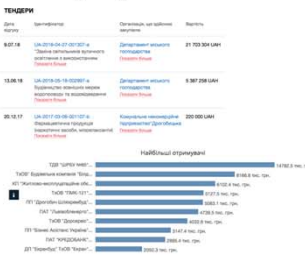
ТЕНДЕРИ

| Дата відгуку | Ідентифікатор | Організація, що здійснює закупку | Вартість |
|---|---|---|---|
| 9.07.18 | UA-2018-04-27-001301-a "Заміна світильників вуличного освітлення з використанням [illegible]" Показати більше | Департамент міського господарства Показати більше | 21 703 304 UAH |
| 13.06.18 | UA-2018-05-18-002987-a Будівництво зовнішніх мереж водопостачання та водовідведення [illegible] Показати більше | Департамент міського господарства Показати більше | 5 367 258 UAH |
| 20.12.17 | UA-2017-09-06-001181-b Фармацевтична продукція (лікарські засоби, вироби медичного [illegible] Показати більше | Комунальне некомерційне підприємство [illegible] Показати більше | 220 000 UAH |

Найбільші отримувачі

ТДВ "ШРЕУ-МВ" 14782,5 тис. грн.
ТзОВ "Будівельна компанія "Бор..." 6168,8 тис. грн.
АТ "Житлово-експлуатаційна об..." 5795,6 тис. грн.
ТзОВ "ПМК-121" 5727,5 тис. грн.
ТзОВ "Дрогобич Шляхрембуд" 5401,3 тис. грн.
ПАТ "Львівобленерго" 4738,9 тис. грн.
ТзОВ "Дорпроект" 4020,3 тис. грн.
ПАТ "Банкас Асоціэ Україна" 3100,8 тис. грн.
ПАТ "КРЕДОБАНК" 2888,4 тис. грн.
ДП "Бердиби" ТзОВ "Бджі..." 2050,9 тис. грн.